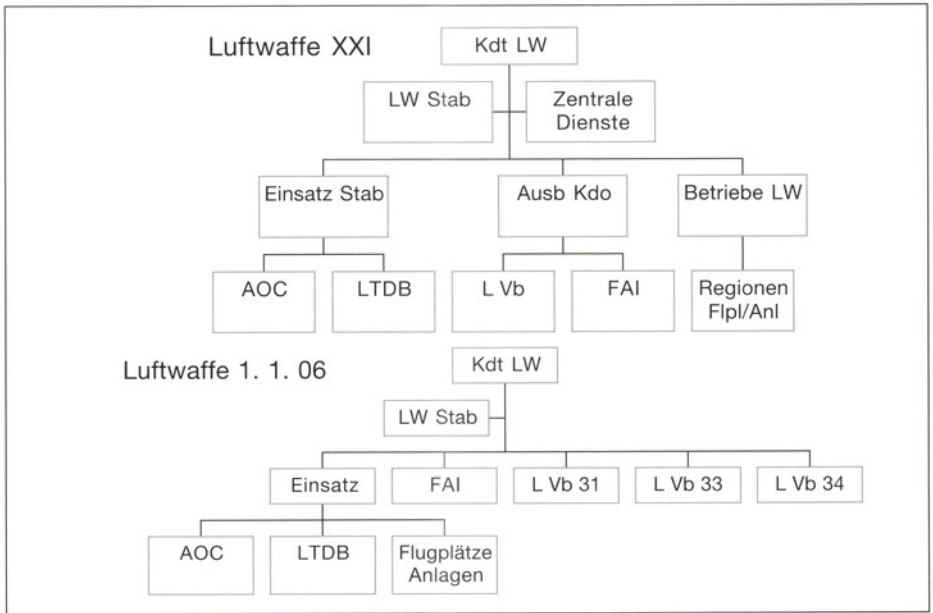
Luftwaffe XXI

Kdt LW

LW Stab

Zentrale Dienste

Einsatz Stab

Ausb Kdo

Betriebe LW

AOC

LTDB

L Vb

FAI

Regionen Flpl/Anl

Luftwaffe 1. 1. 06

Kdt LW

LW Stab

Einsatz

FAI

L Vb 31

L Vb 33

L Vb 34

AOC

LTDB

Flugplätze Anlagen